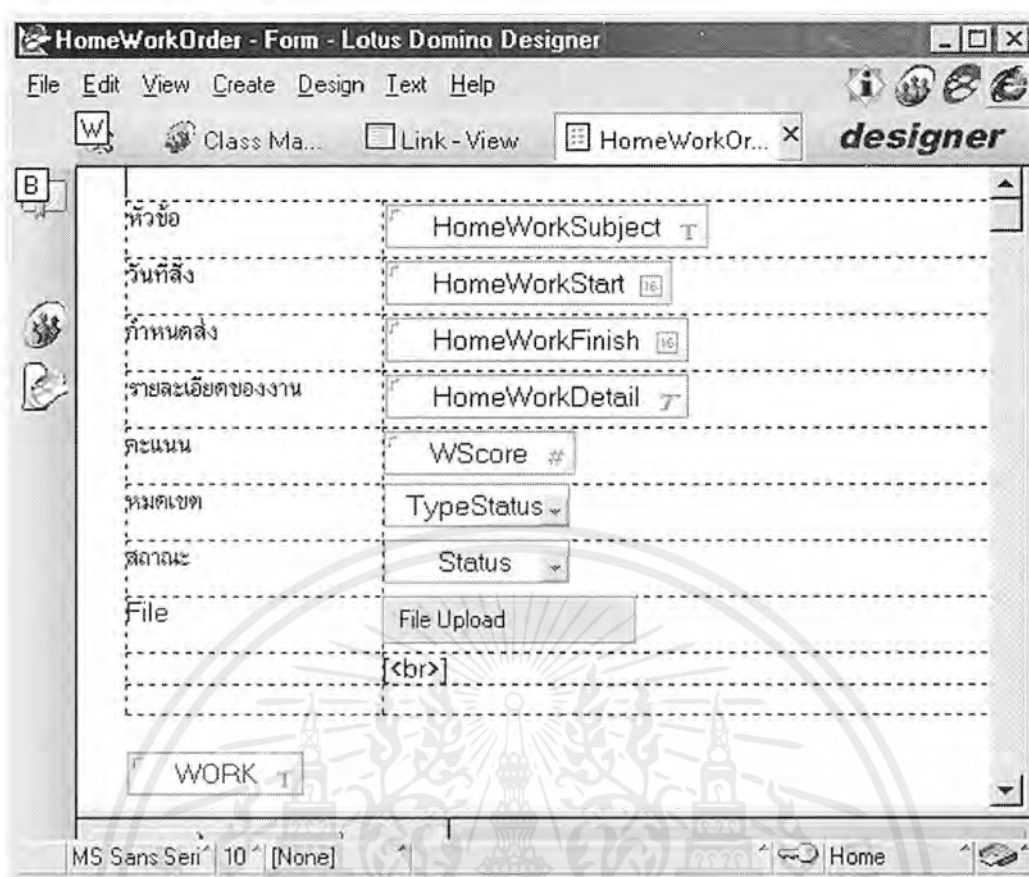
HomeWorkOrder - Form - Lotus Domino Designer

File Edit View Create Design Text Help

Class Ma... Link - View HomeWorkOr... × designer

| | |
|---|---|
| หัวข้อ | HomeWorkSubject |
| วันที่สั่ง | HomeWorkStart |
| กำหนดส่ง | HomeWorkFinish |
| รายละเอียดของงาน | HomeWorkDetail |
| คะแนน | WScore |
| หมดเขต | TypeStatus |
| สถานะ | Status |
| File | File Upload |
| | [<br>] |

WORK

MS Sans Seri 10 [None] Home